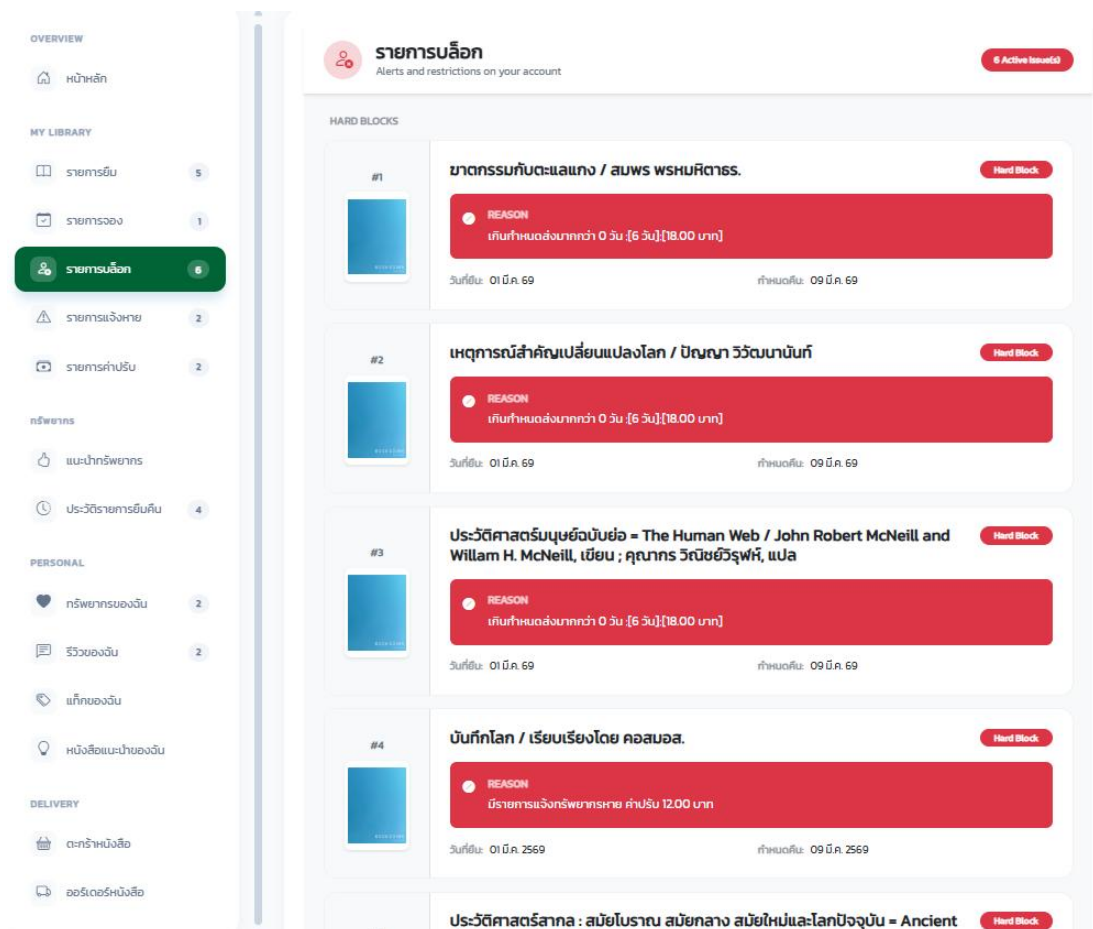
OVERVIEW

หน้าหลัก

MY LIBRARY

รายการยืม 5

รายการจอง 1

รายการบล็อก 6

รายการแจ้งหาย 2

รายการค่าปรับ 2

ทรัพยากร

แนะนำทรัพยากร

ประวัติรายการยืมคืน 4

PERSONAL

ทรัพยากรของฉัน 2

รีวิวของฉัน 2

แท็กของฉัน

หนังสือแนะนำของฉัน

DELIVERY

ตะกร้าหนังสือ

ออร์เดอร์หนังสือ

รายการบล็อก
Alerts and restrictions on your account

6 Active issue(s)

HARD BLOCKS

#1

ฆาตกรรมทับตะแลแกง / สมพร พรหมหิตาธร.

Hard Block

REASON
เกินกำหนดส่งมากกว่า 0 วัน :[6 วัน]:[18.00 บาท]

วันที่ยืม: 01 มี.ค. 69

กำหนดคืน: 09 มี.ค. 69

#2

เหตุการณ์สำคัญเปลี่ยนแปลงโลก / ปัญญา วิวัฒนานันท์

Hard Block

REASON
เกินกำหนดส่งมากกว่า 0 วัน :[6 วัน]:[18.00 บาท]

วันที่ยืม: 01 มี.ค. 69

กำหนดคืน: 09 มี.ค. 69

#3

ประวัติศาสตร์มนุษย์ฉบับย่อ = The Human Web / John Robert McNeill and Willam H. McNeill, เขียน ; คุณากร วณิชย์วิรุฬห์, แปล

Hard Block

REASON
เกินกำหนดส่งมากกว่า 0 วัน :[6 วัน]:[18.00 บาท]

วันที่ยืม: 01 มี.ค. 69

กำหนดคืน: 09 มี.ค. 69

#4

บันทึกโลก / เรียบเรียงโดย คอสมอส.

Hard Block

REASON
มีรายการแจ้งทรัพยากรหาย ค่าปรับ 12.00 บาท

วันที่ยืม: 01 มี.ค. 2569

กำหนดคืน: 09 มี.ค. 2569

ประวัติศาสตร์สากล : สมัยโบราณ สมัยกลาง สมัยใหม่และโลกปัจจุบัน = Ancient

Hard Block